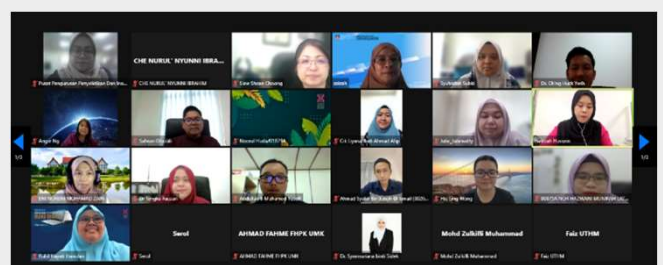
Pusat Pengurusan Penyelidikan Dan Ino...
CHE NURUL' NYUNNI IBRA...
CHE NURUL' NYUNNI IBRAHIM
Siew Shwe Choong
mimi
Syuhadah Suhar
Dr. Ofrog Hadi Sodi
Angel Rig
Safwan Ghazali
Munaal Hudai/ESSTM
CA Liyana Nuri Ahmad Afip
Julie_Salamadity
Nurliyah Romano
DR NURUL MUHAMAD ZAIN
Dr Syuhada Razuan
Abdul Azin Muhamad Yusof
Ahmad Syuhaz Bin Emaili Al-Ismail (KUIS)
Hui Ling Wong
KHATIJAH NORAZMIMI MUHAMAD...
Serol
AHMAD FAHME FHPK UMK
Mohd Zulkifli Muhammad
Faiz UTHM
Nuhil Haziah Hamidon
Serol
AHMAD FAHME FHPK UMK
Dr. Syamsurana binti Saleh
Mohd Zulkifli Muhammad
Faiz UTHM
1/2
1/2